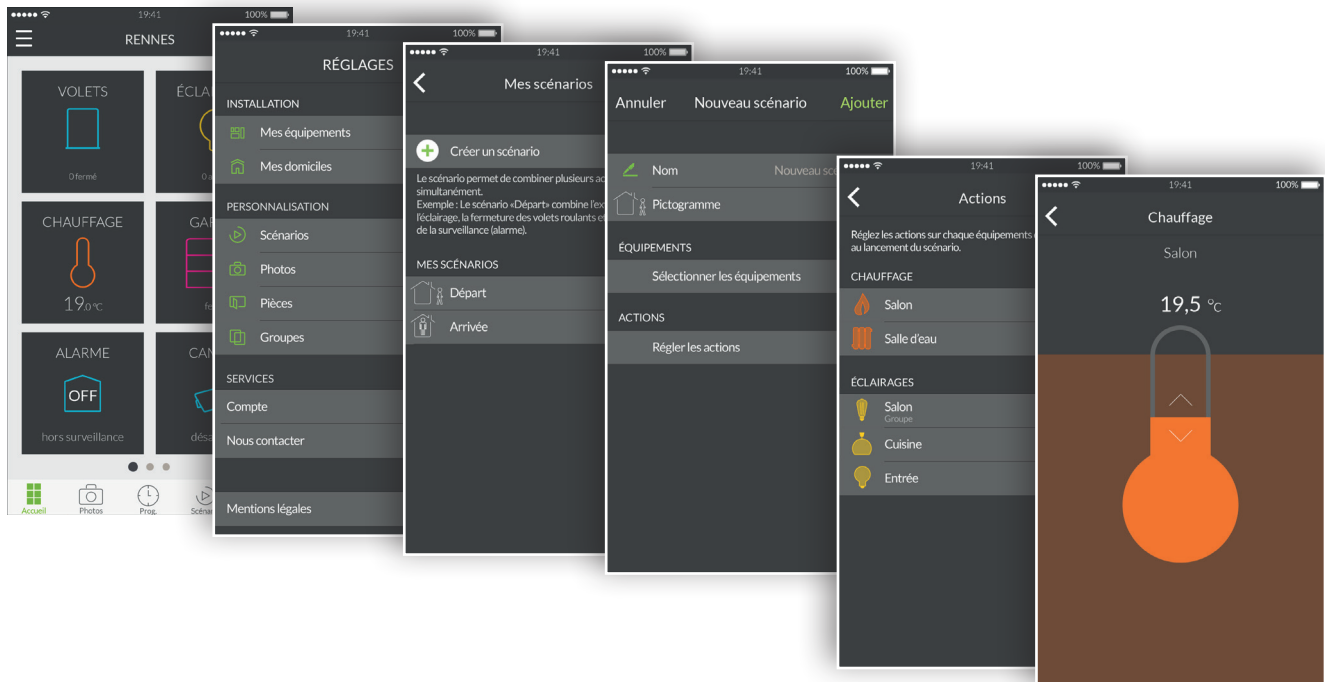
19:41 100%

RENNES

VOLETS

0 fermé

ÉCLA

0 a

CHAUFFAGE

19,0 °C

GA

fe

ALARME

OFF

hors surveillance

CAM

désa

Accueil Photos Prog. Scéna

19:41 100%

RÉGLAGES

INSTALLATION

Mes équipements

Mes domiciles

PERSONNALISATION

Scénarios

Photos

Pièces

Groupes

SERVICES

Compte

Nous contacter

Mentions légales

19:41 100%

Mes scénarios

Créer un scénario

Le scénario permet de combiner plusieurs ac simultanément.
Exemple : Le scénario «Départ» combine l'ex l'éclairage, la fermeture des volets roulants et de la surveillance (alarme).

MES SCÉNARIOS

Départ

Arrivée

19:41 100%

Annuler Nouveau scénario Ajouter

Nom Nouveau sc

Pictogramme

ÉQUIPEMENTS

Sélectionner les équipements

ACTIONS

Régler les actions

19:41 100%

Actions

Réglez les actions sur chaque équipements au lancement du scénario.

CHAUFFAGE

Salon

Salle d'eau

ÉCLAIRAGES

Salon
Groupe

Cuisine

Entrée

19:41 100%

Chauffage

Salon

19,5 °C